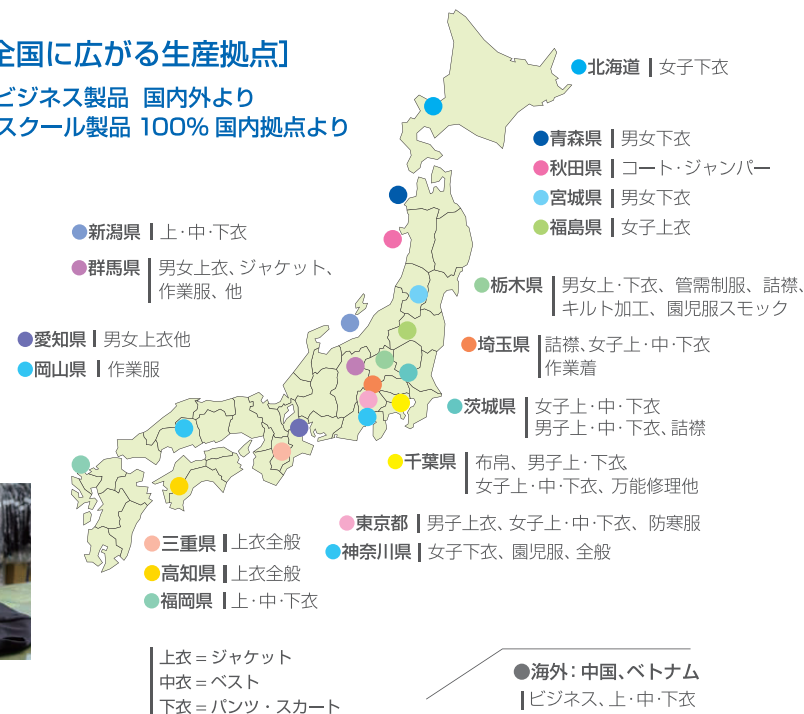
全国に広がる生産拠点]

ビジネス製品 国内外より
スクール製品 100% 国内拠点より

北海道 | 女子下衣

青森県 | 男女下衣

秋田県 | コート･ジャンパー

宮城県 | 男女下衣

福島県 | 女子上衣

新潟県 | 上･中･下衣

群馬県 | 男女上衣、ジャケット、作業服、他

栃木県 | 男女上･下衣、管需制服、詰襟、キルト加工、園児服スモック

愛知県 | 男女上衣他

岡山県 | 作業服

埼玉県 | 詰襟、女子上･中･下衣 作業着

茨城県 | 女子上･中･下衣 男子上･中･下衣、詰襟

千葉県 | 布帛、男子上･下衣 女子上･中･下衣、万能修理他

東京都 | 男子上衣、女子上･中･下衣、防寒服

神奈川県 | 女子下衣、園児服、全般

三重県 | 上衣全般

高知県 | 上衣全般

福岡県 | 上･中･下衣

上衣＝ジャケット
中衣＝ベスト
下衣＝パンツ・スカート

海外：中国、ベトナム
| ビジネス、上･中･下衣